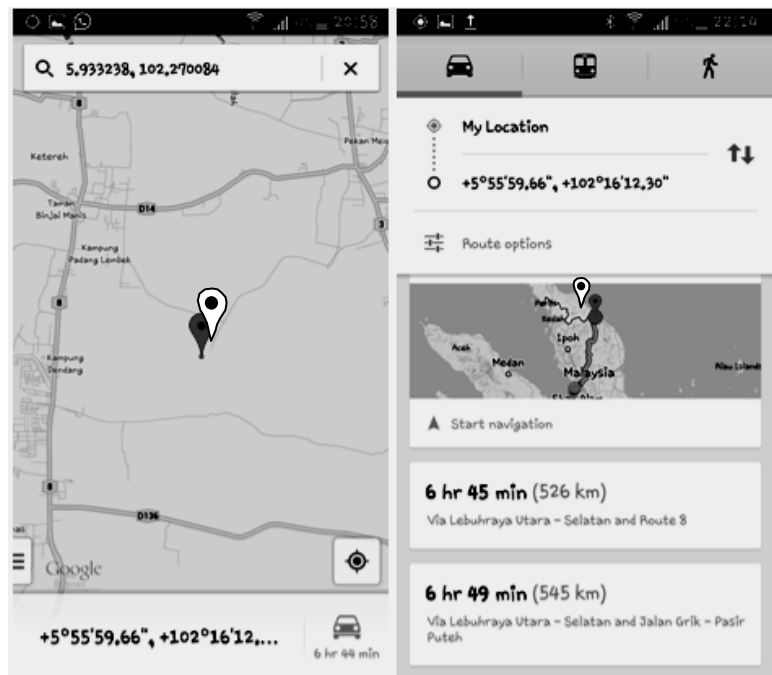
20:56

5.933238, 102.270084

Ketereh

Pekan Meo

Taman Binjai Manis

D14

Kampung Padang Lembek

8

3

Kampung Dendang

8

D136

Google

+5°55'59.66", +102°16'12,...

6 hr 44 min

22:10

My Location

+5°55'59.66", +102°16'12.30"

Route options

Perlis

Kedah

Ipoh

Aceh

Medan

Malaysia

Riau Islands

Start navigation

6 hr 45 min (526 km)

Via Lebuhraya Utara - Selatan and Route 8

6 hr 49 min (545 km)

Via Lebuhraya Utara - Selatan and Jalan Grik - Pasir Puteh